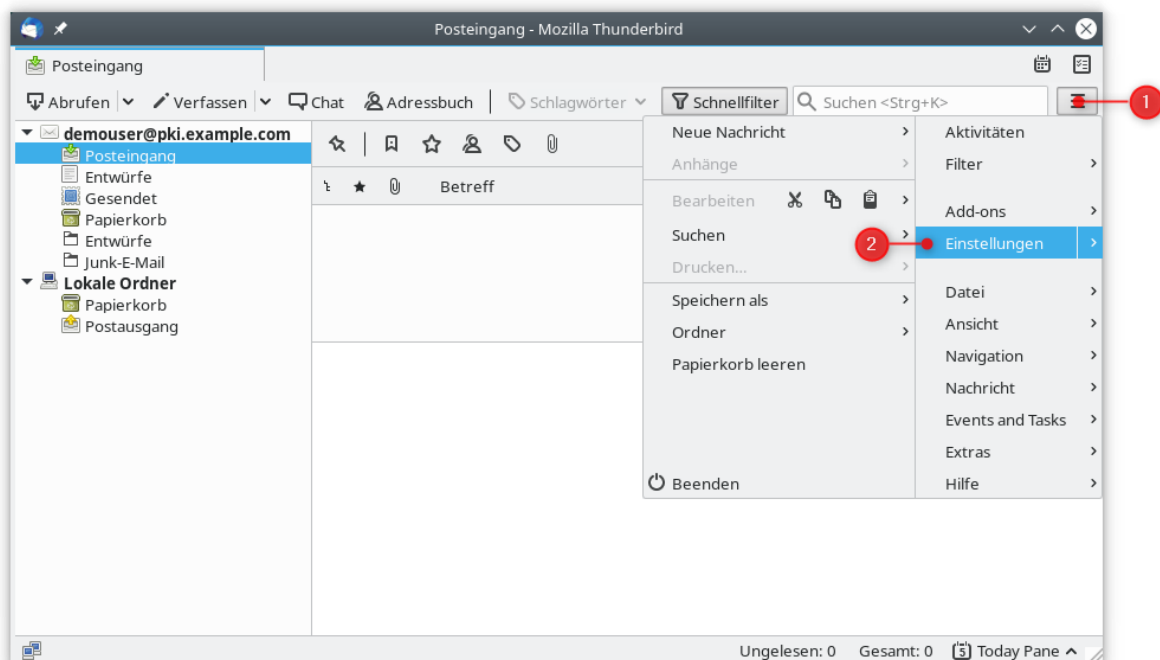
Posteingang - Mozilla Thunderbird

Posteingang

Abrufen Verfassen Chat Adressbuch Schlagwörter Schnellfilter Suchen <Strg+K>

1

demouser@pki.example.com
Posteingang
Entwürfe
Gesendet
Papierkorb
Entwürfe
Junk-E-Mail
Lokale Ordner
Papierkorb
Postausgang

Betreff

Neue Nachricht
Anhänge
Bearbeiten
Suchen
Drucken...
Speichern als
Ordner
Papierkorb leeren
Beenden

Aktivitäten
Filter
Add-ons
2
Einstellungen
Datei
Ansicht
Navigation
Nachricht
Events and Tasks
Extras
Hilfe

Ungelesen: 0 Gesamt: 0 Today Pane